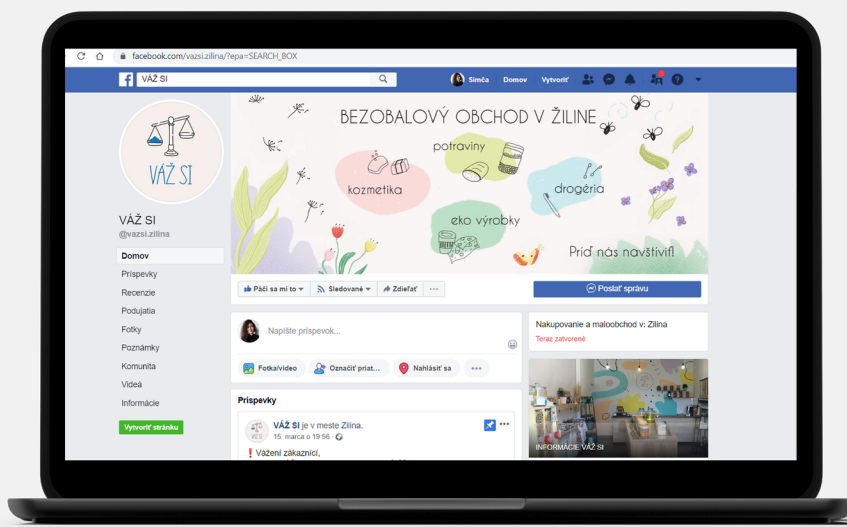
facebook.com/vazsi.zilina/?epa=SEARCH_BOX

VÁŽ SI

Simča Domov Vytvoriť

VÁŽ SI

VÁŽ SI
@vazsi.zilina

Domov
Príspevky
Recenzie
Podujatia
Fotky
Poznámky
Komunita
Videá
Informácie

Vytvoriť stránku

BEZOBALOVÝ OBCHOD V ŽILINE
potraviny
kozmetika
drogéria
eko výrobky
Príď nás navštíviť!

Páči sa mi to
Sledované
Zdieľať
...
Poslať správu

Napíšte príspevok...

Fotka/video
Označiť priat...
Nahlásiť sa
...

Nakupovanie a maloobchod v: Žilina
Teraz zatvorené

INFORMÁCIE: VÁŽ SI

Príspevky

VÁŽ SI je v meste Žilina.
15. marca o 19:56

❗ Vážení zákazníci,